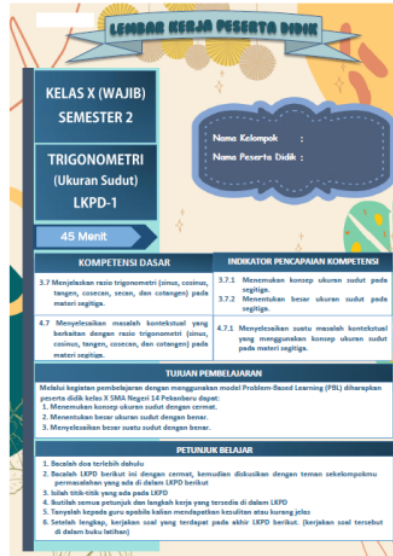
LEMBAR KERJA PESERTA DIDIK

KELAS X (WAJIB)
SEMESTER 2

TRIGONOMETRI
(Ukuran Sudut)
LKPD-1

Nama Kelompok :
Nama Peserta Didik :

45 Menit

| KOMPETENSI DASAR | INDIKATOR PENCAPAIAN KOMPETENSI |
|---|---|
| 3.7 Menjelaskan rasio trigonometri (sinus, cosinus, tangen, cosecan, secan, dan cotangen) pada materi segitiga. | 3.7.1 Menemukan konsep ukuran sudut pada segitiga. 3.7.2 Menentukan besar ukuran sudut pada segitiga. |
| 4.7 Menyelesaikan masalah kontekstual yang berkaitan dengan rasio trigonometri (sinus, cosinus, tangen, cosecan, dan cotangen) pada materi segitiga. | 4.7.1 Menyelesaikan suatu masalah kontekstual yang menggunakan konsep ukuran sudut pada materi segitiga. |

TUJUAN PEMBELAJARAN

Melalui kegiatan pembelajaran dengan menggunakan model Problem-Based Learning (PBL) diharapkan peserta didik kelas X SMA Negeri 14 Pekanbaru dapat:
1. Menemukan konsep ukuran sudut dengan cermat.
2. Menentukan besar ukuran sudut dengan benar.
3. Menyelesaikan besar suatu sudut dengan benar.

PETUNJUK BELAJAR

1. Bacalah doa terlebih dahulu
2. Bacalah LKPD berikut ini dengan cermat, kemudian diskusikan dengan teman sekelompokmu permasalahan yang ada di dalam LKPD berikut
3. Isilah titik-titik yang ada pada LKPD
4. Ikutilah semua petunjuk dan langkah kerja yang tersedia di dalam LKPD
5. Tanyalah kepada guru apabila kalian mendapatkan kesulitan atau kurang jelas
6. Setelah lengkap, kerjakan soal yang terdapat pada akhir LKPD berikut. (kerjakan soal tersebut di dalam buku latihan)